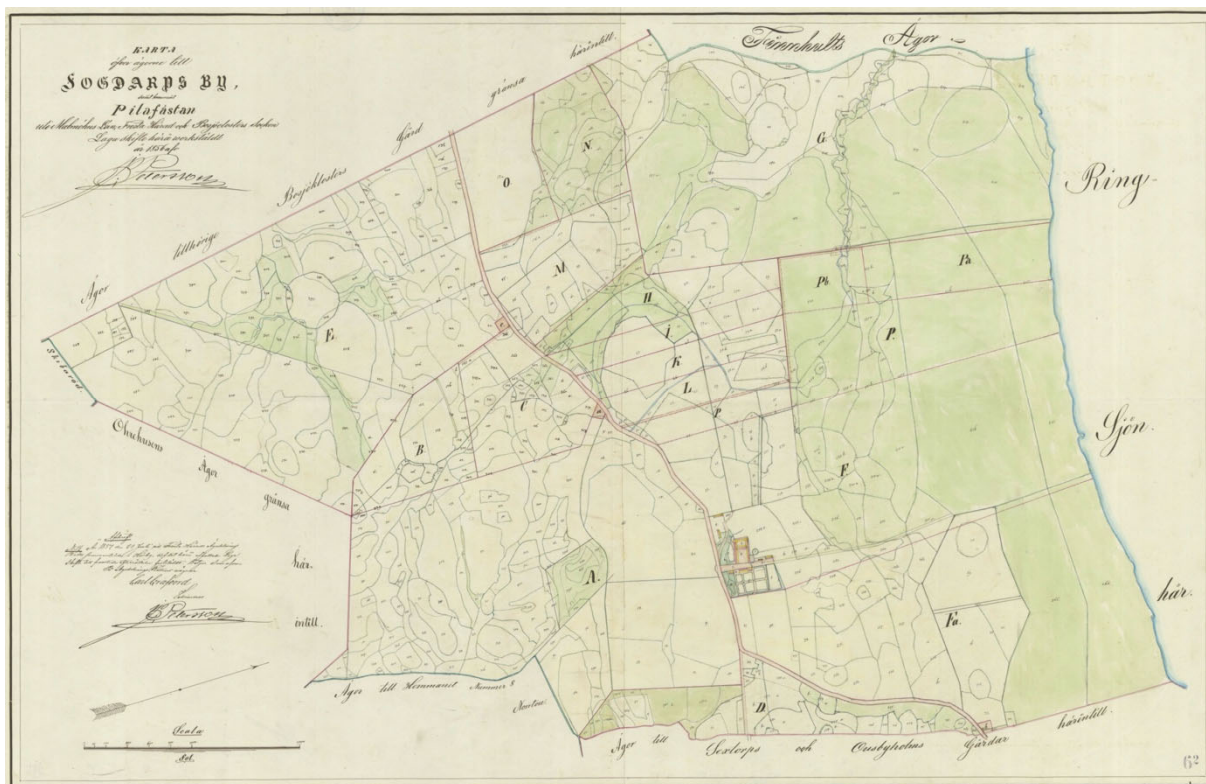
KARTA
öfver ägorne till
SOGDARPS BY,
samt hemmanet
Pilafästan
uti Malmöhus Län, Frosta Härad och Bosjöklosters Socken
Laga skifte hvaröver verkställdt
år 1854 af
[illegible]

Bosjöklosters Gård gränsa häremtill

Finnhults Ägor

Ägor tillhörige

Ring-

Sjön.

här.

Skolverad

Ohrehusens Ägor gränsa

här.

emtill.

Ägor till Hemmanet Sannaset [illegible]

Ägor till Sextorps och Orsbyholms Gårdar häremtill.

Skala
Ref.

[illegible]
Carl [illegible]
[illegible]

O N G M H J K L P E C B A F Pb Pa P Fa D

62